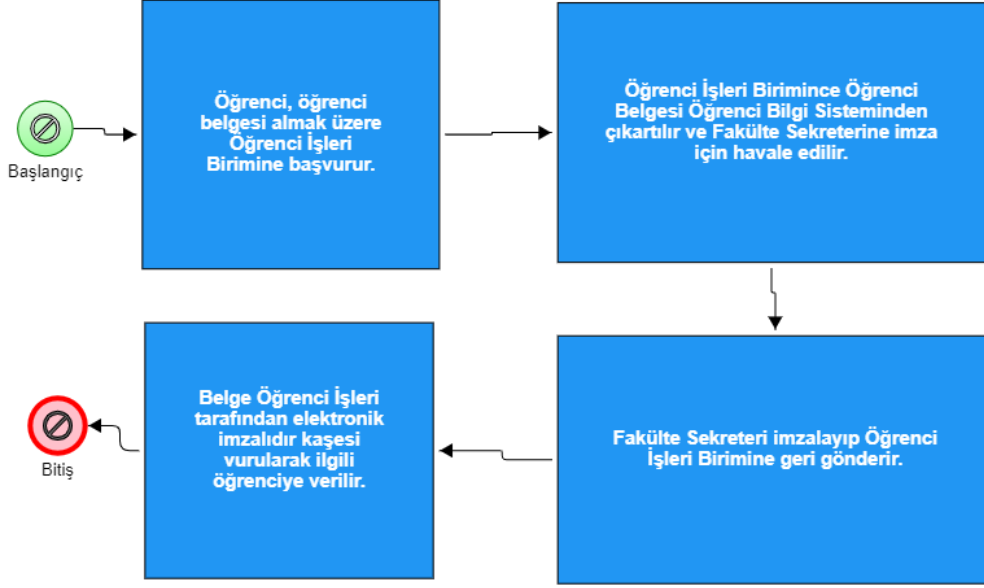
Başlangıç

Öğrenci, öğrenci belgesi almak üzere Öğrenci İşleri Birimine başvurur.

Öğrenci İşleri Birimince Öğrenci Belgesi Öğrenci Bilgi Sisteminden çıkartılır ve Fakülte Sekreterine imza için havale edilir.

Fakülte Sekreteri imzalayıp Öğrenci İşleri Birimine geri gönderir.

Belge Öğrenci İşleri tarafından elektronik imzalıdır kaşesi vurularak ilgili öğrenciye verilir.

Bitiş